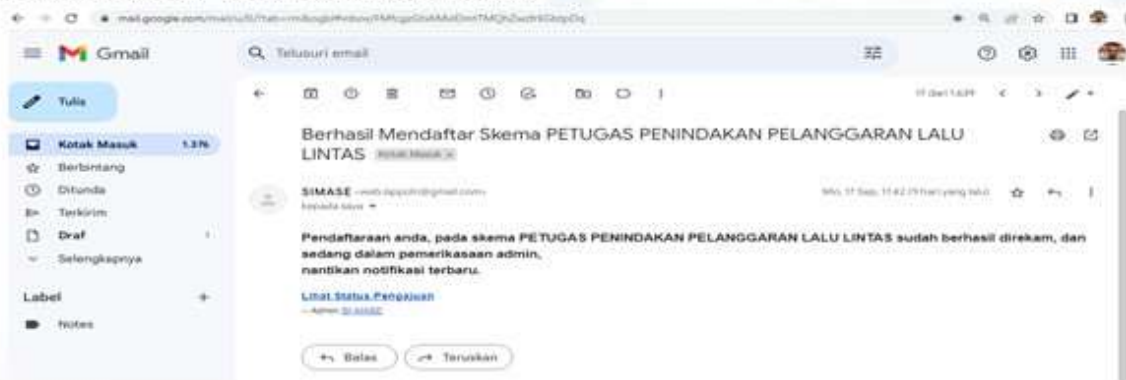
mail.google.com/mail/u/0/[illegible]

Gmail

Telusuri email

Tulis

Kotak Masuk 1.376

Berbintang

Ditunda

Terkirim

Draf

Selengkapnya

Label

Notes

Berhasil Mendaftar Skema PETUGAS PENINDAKAN PELANGGARAN LALU LINTAS Kotak Masuk ×

SIMASE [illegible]

kepada saya

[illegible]

Pendaftaraan anda, pada skema PETUGAS PENINDAKAN PELANGGARAN LALU LINTAS sudah berhasil direkam, dan sedang dalam pemeriksaan admin,
nantikan notifikasi terbaru.

Lihat Status Pengajuan

– Admin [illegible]

Balas

Teruskan